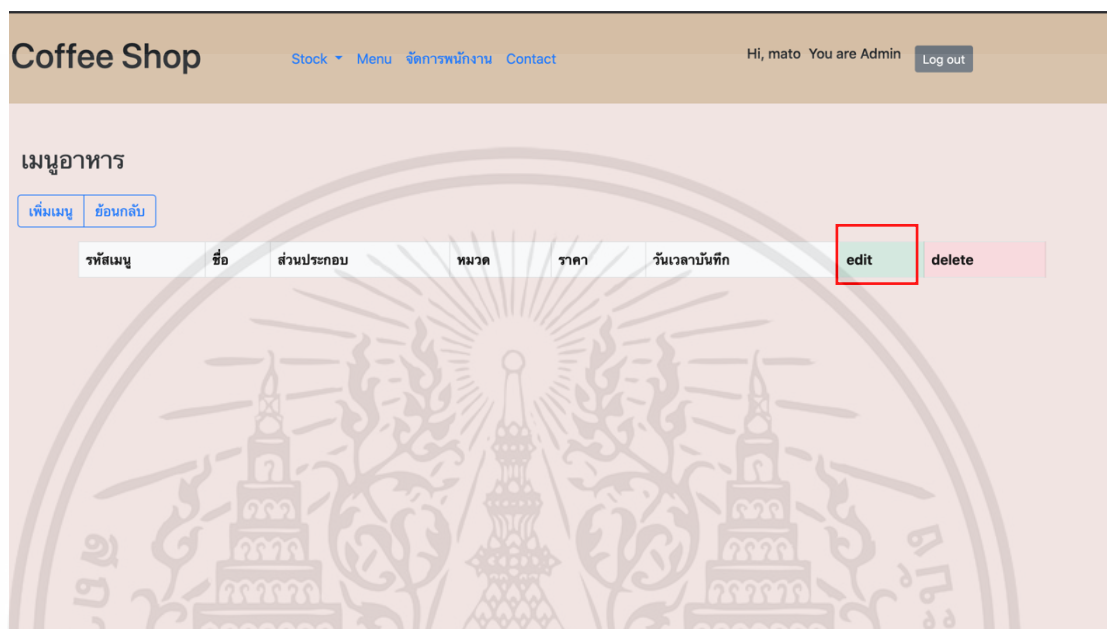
Coffee Shop

Stock Menu จัดการพนักงาน Contact

Hi, mato You are Admin Log out

เมนูอาหาร

เพิ่มเมนู ย้อนกลับ

| รหัสเมนู | ชื่อ | ส่วนประกอบ | หมวด | ราคา | วันเวลาบันทึก | edit | delete |
|---|---|---|---|---|---|---|---|